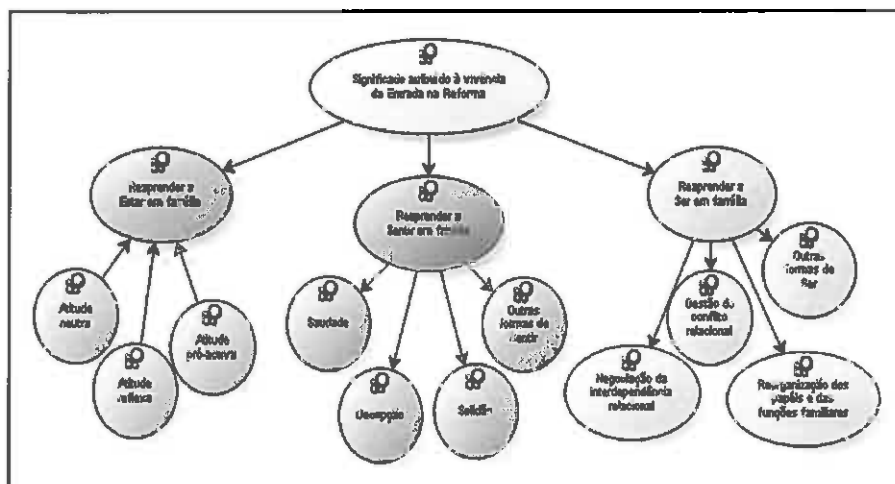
Significado atribuído à vivência da Entrada na Reforma

Reaprender a Estar em família

Reaprender a Sentir em família

Reaprender a Ser em família

Atitude neutra

Atitude reflexa

Atitude pró-activa

Saudade

Desocupação

Solidão

Outras formas de sentir

Negociação da interdependência relacional

Gestão do conflito relacional

Outras formas de Ser

Reorganização dos papéis e das funções familiares